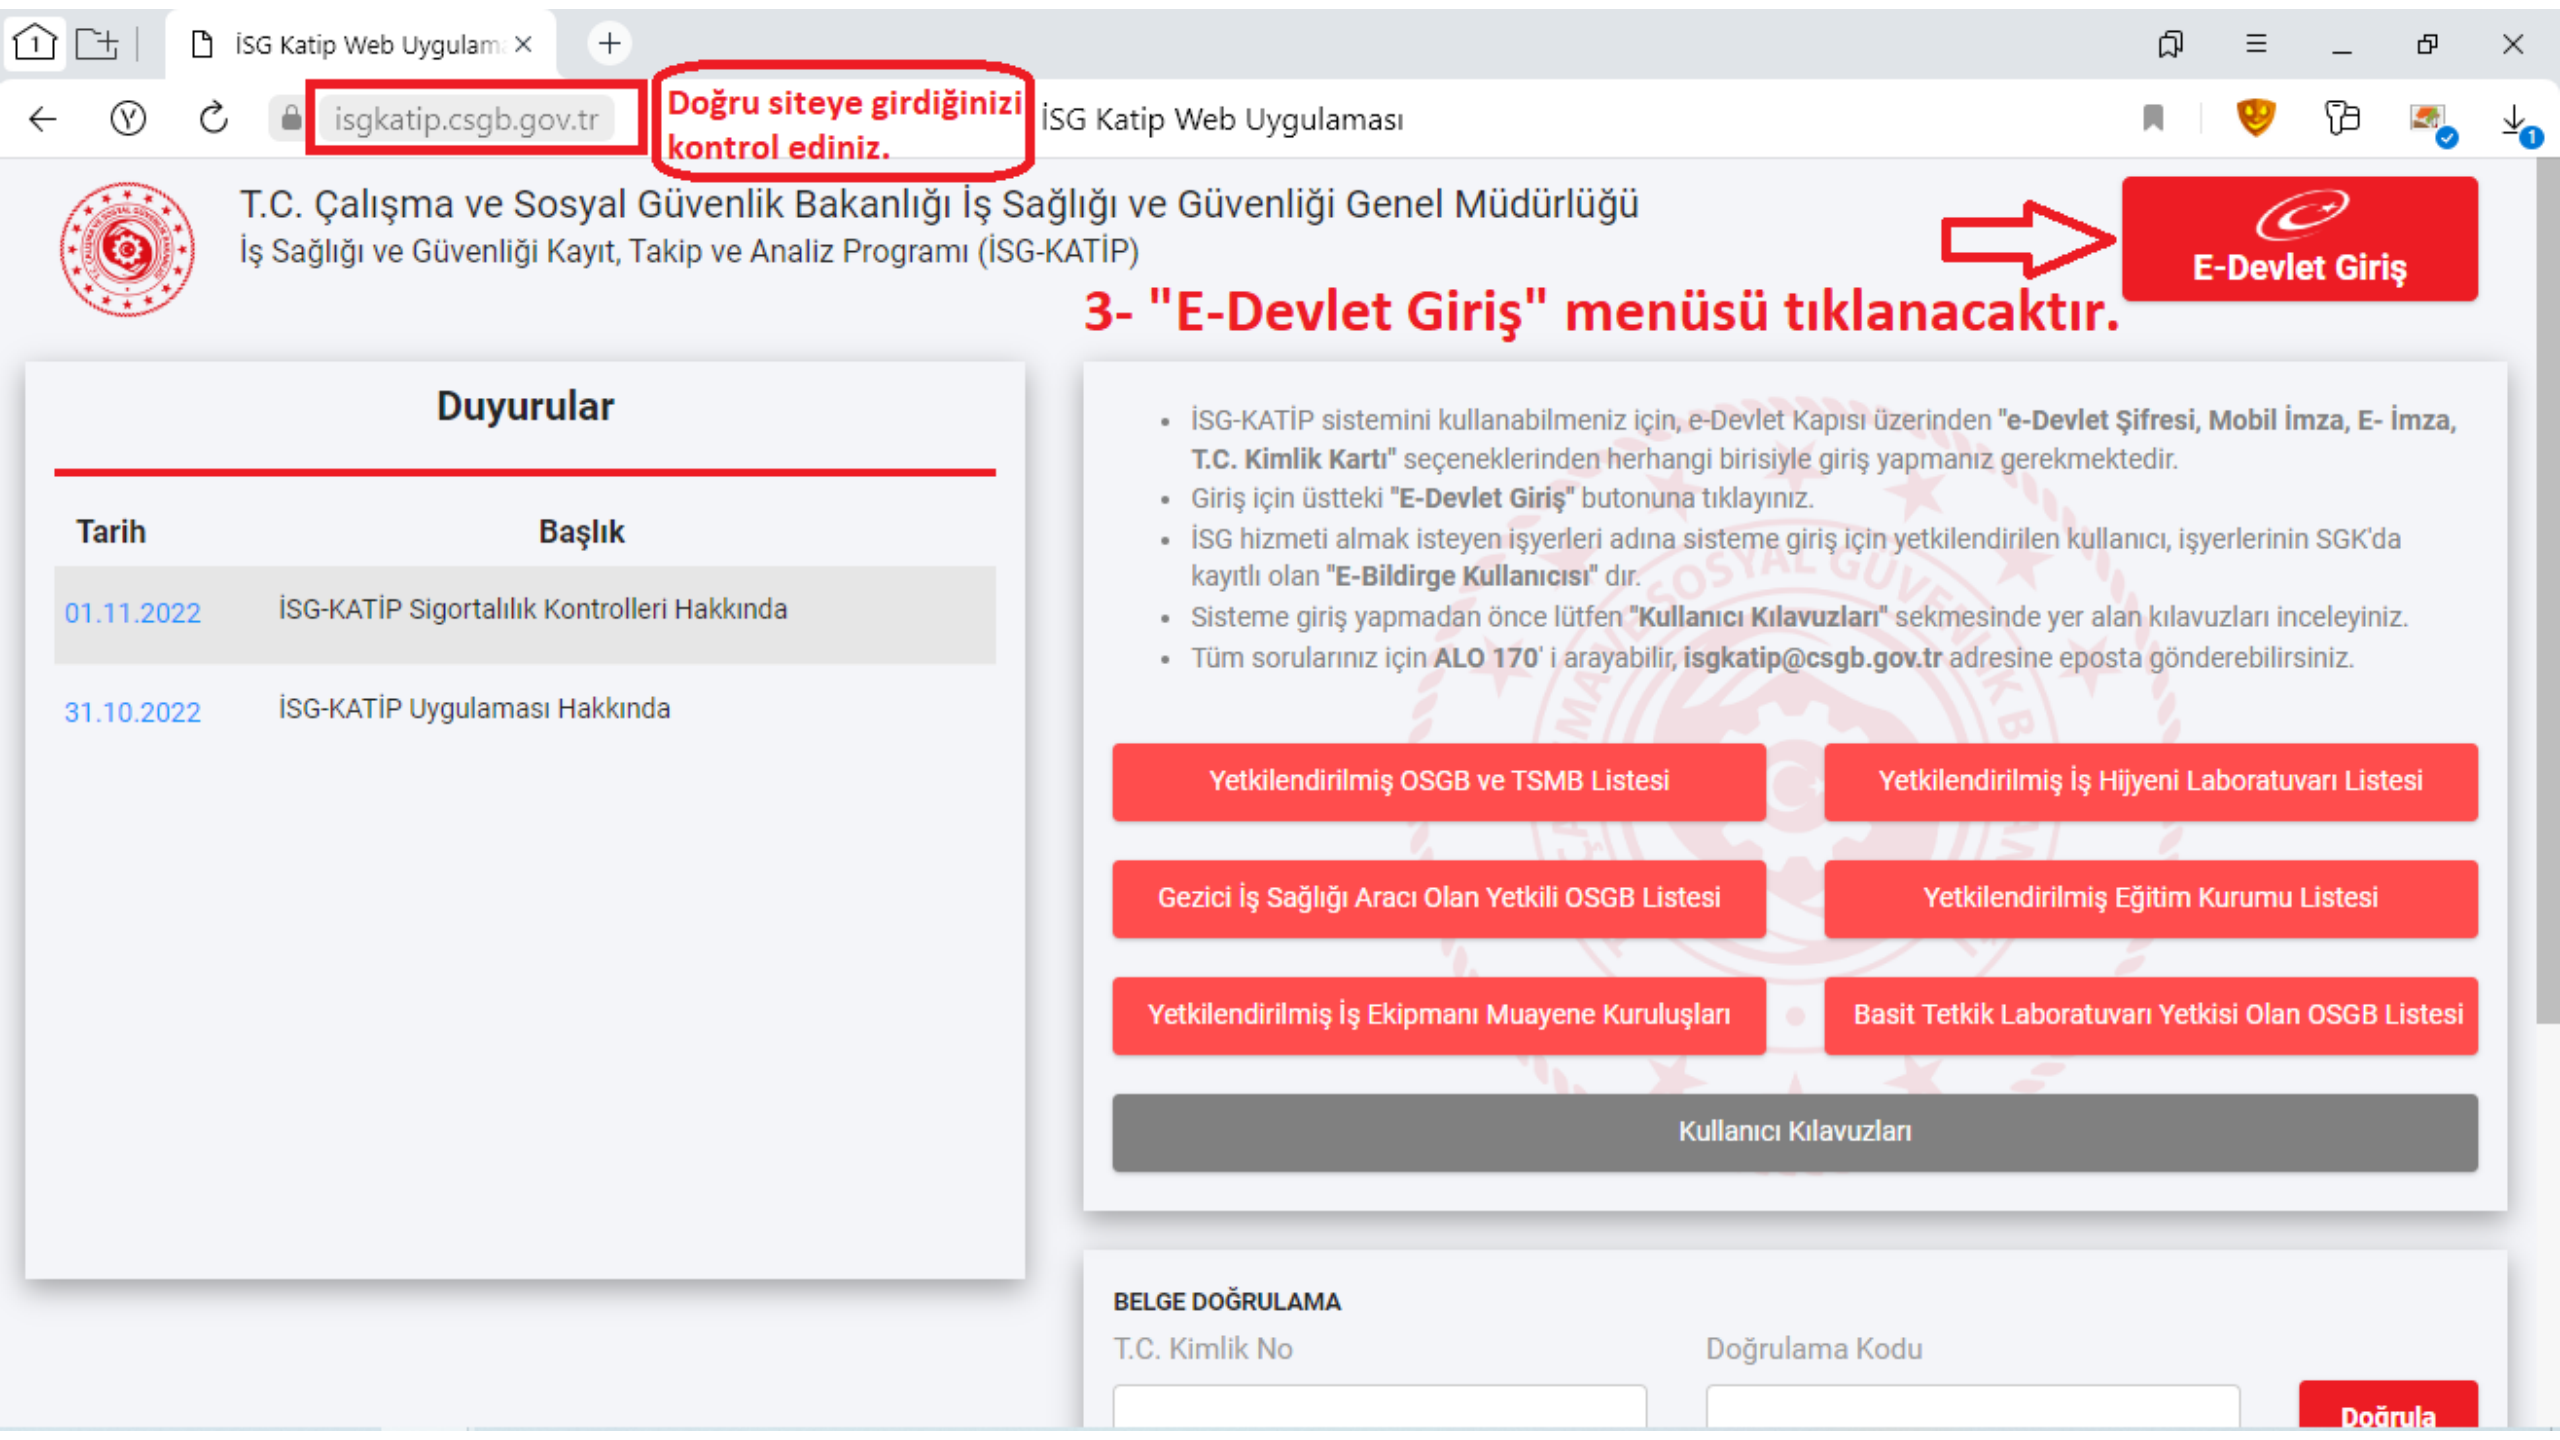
İSG Katip Web Uygulam ×

isgkatip.csgb.gov.tr

Doğru siteye girdiğinizi kontrol ediniz.

İSG Katip Web Uygulaması

T.C. Çalışma ve Sosyal Güvenlik Bakanlığı İş Sağlığı ve Güvenliği Genel Müdürlüğü
İş Sağlığı ve Güvenliği Kayıt, Takip ve Analiz Programı (İSG-KATİP)

E-Devlet Giriş

3- "E-Devlet Giriş" menüsü tıklanacaktır.

Duyurular

| Tarih | Başlık |
|---|---|
| 01.11.2022 | İSG-KATİP Sigortalılık Kontrolleri Hakkında |
| 31.10.2022 | İSG-KATİP Uygulaması Hakkında |

- İSG-KATİP sistemini kullanabilmeniz için, e-Devlet Kapısı üzerinden "e-Devlet Şifresi, Mobil İmza, E- İmza, T.C. Kimlik Kartı" seçeneklerinden herhangi birisiyle giriş yapmanız gerekmektedir.
- Giriş için üstteki "E-Devlet Giriş" butonuna tıklayınız.
- İSG hizmeti almak isteyen işyerleri adına sisteme giriş için yetkilendirilen kullanıcı, işyerlerinin SGK'da kayıtlı olan "E-Bildirge Kullanıcısı" dır.
- Sisteme giriş yapmadan önce lütfen "Kullanıcı Kılavuzları" sekmesinde yer alan kılavuzları inceleyiniz.
- Tüm sorularınız için ALO 170' i arayabilir, isgkatip@csgb.gov.tr adresine eposta gönderebilirsiniz.

Yetkilendirilmiş OSGB ve TSMB Listesi
Yetkilendirilmiş İş Hijyeni Laboratuvarı Listesi
Gezici İş Sağlığı Aracı Olan Yetkili OSGB Listesi
Yetkilendirilmiş Eğitim Kurumu Listesi
Yetkilendirilmiş İş Ekipmanı Muayene Kuruluşları
Basit Tetkik Laboratuvarı Yetkisi Olan OSGB Listesi
Kullanıcı Kılavuzları

BELGE DOĞRULAMA
T.C. Kimlik No
Doğrulama Kodu
Doğrula